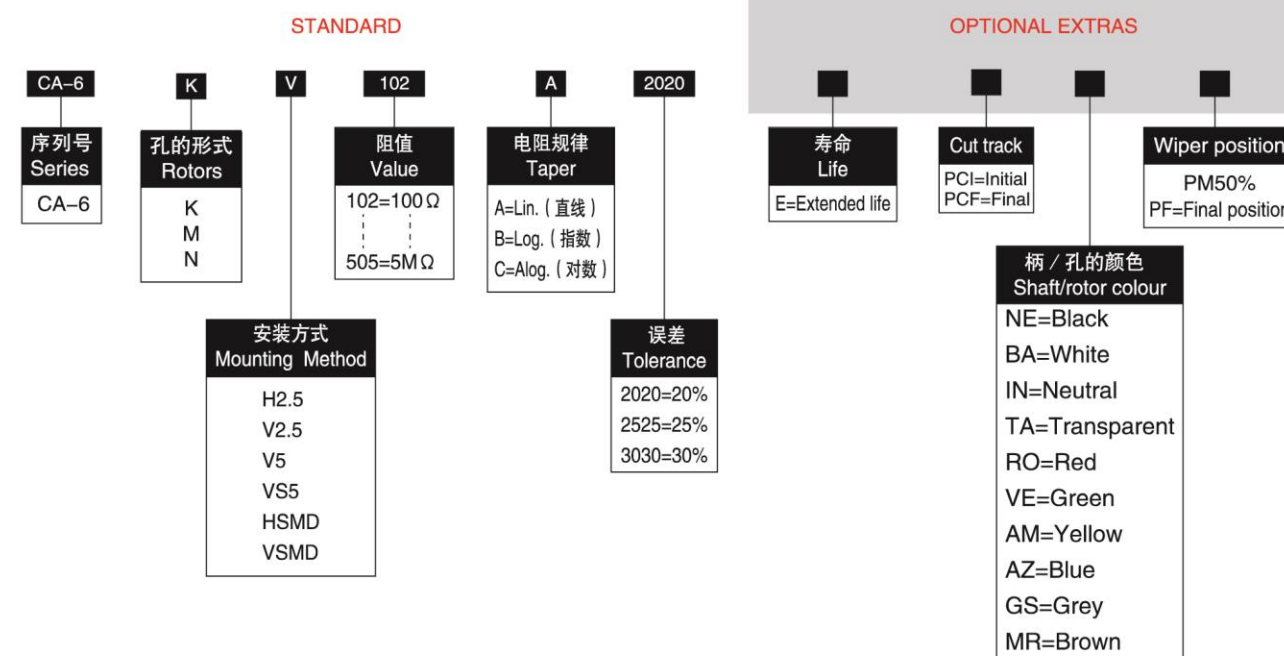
STANDARD

CA-6

序列号
Series

CA-6

K

孔的形式
Rotors

K
M
N

V

安装方式
Mounting Method

H2.5
V2.5
V5
VS5
HSMD
VSMD

102

阻值
Value

102=100Ω
505=5MΩ

A

电阻规律
Taper

A=Lin.（直线）
B=Log.（指数）
C=Alog.（对数）

2020

误差
Tolerance

2020=20%
2525=25%
3030=30%

OPTIONAL EXTRAS

寿命
Life

E=Extended life

Cut track

PCI=Initial
PCF=Final

柄 / 孔的颜色
Shaft/rotor colour

NE=Black
BA=White
IN=Neutral
TA=Transparent
RO=Red
VE=Green
AM=Yellow
AZ=Blue
GS=Grey
MR=Brown

Wiper position

PM50%
PF=Final position